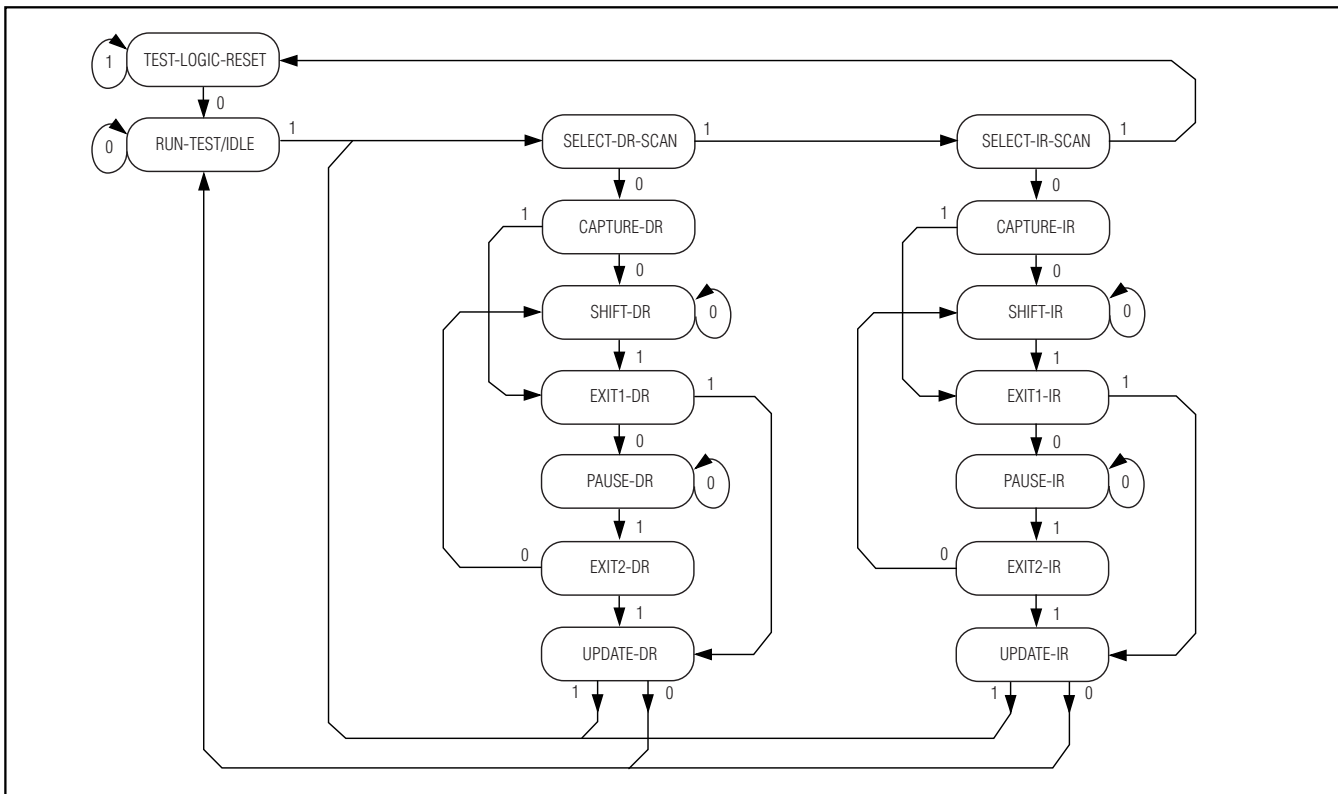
1 TEST-LOGIC-RESET
0
0 RUN-TEST/IDLE 1
SELECT-DR-SCAN 1
SELECT-IR-SCAN 1
0
0
1 CAPTURE-DR
1 CAPTURE-IR
0
0
SHIFT-DR 0
SHIFT-IR 0
1
1
EXIT1-DR 1
EXIT1-IR 1
0
0
PAUSE-DR 0
PAUSE-IR 0
1
1
0 EXIT2-DR
0 EXIT2-IR
1
1
UPDATE-DR
UPDATE-IR
1 0
1 0